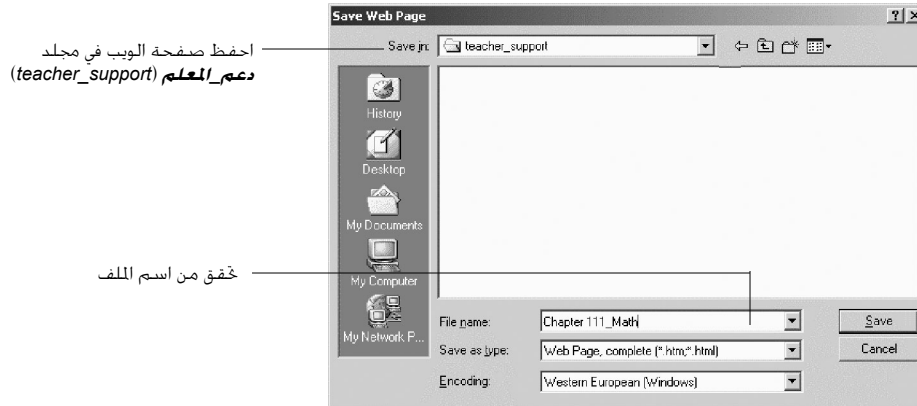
احفظ صفحة الويب في مجلد
دعم_المعلم (teacher_support)

تحقق من اسم الملف

Save Web Page
?| x
Save in: teacher_support
History
Desktop
My Documents
My Computer
My Network P...
File name: Chapter 111_Math
Save as type: Web Page, complete (*.htm;*.html)
Encoding: Western European (Windows)
Save
Cancel